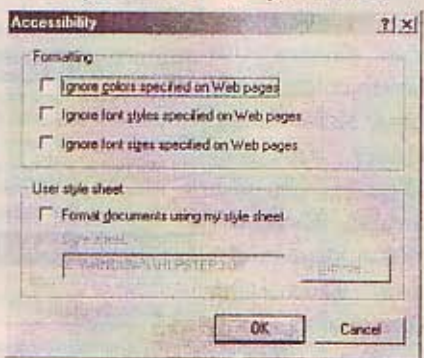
Accessibility

?|×

Formatting

Ignore colors specified on Web pages

Ignore font styles specified on Web pages

Ignore font sizes specified on Web pages

User style sheet

Format documents using my style sheet

Style sheet:

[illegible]

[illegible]

OK

Cancel